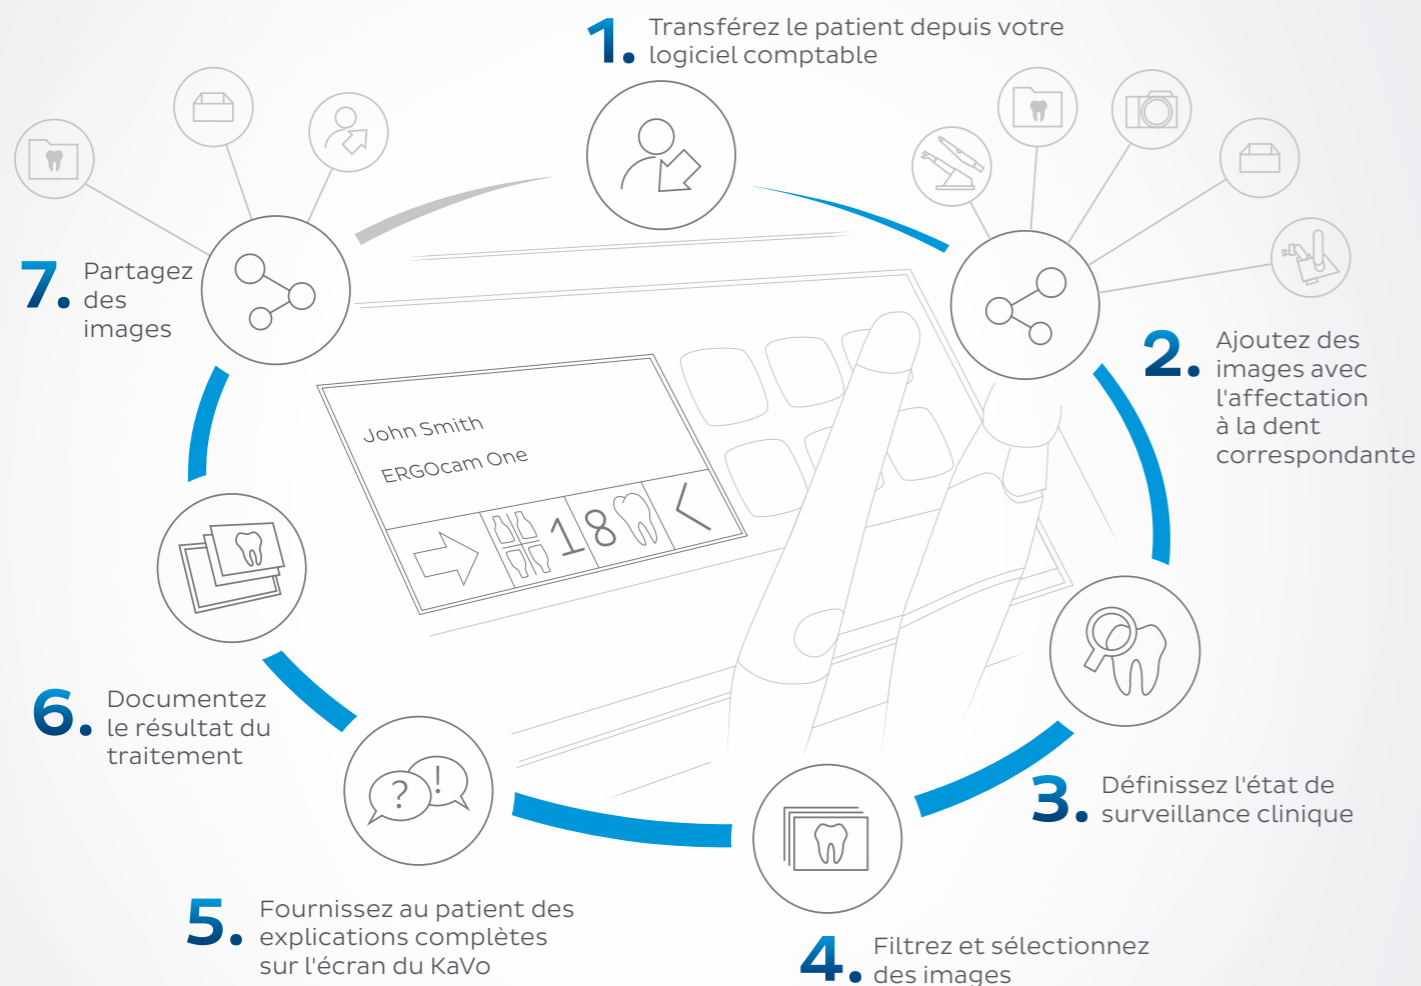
1. Transférez le patient depuis votre logiciel comptable

7. Partagez des images

2. Ajoutez des images avec l'affectation à la dent correspondante

John Smith
ERGOcam One
18

6. Documentez le résultat du traitement

3. Définissez l'état de surveillance clinique

5. Fournissez au patient des explications complètes sur l'écran du KaVo

4. Filtrez et sélectionnez des images